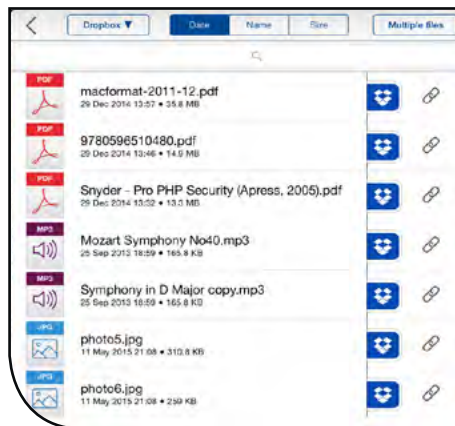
Dropbox ▼ | Date | Name | Size | Multiple files

PDF
macformat-2011-12.pdf
29 Dec 2014 13:57 • 35.8 MB

PDF
9780596510480.pdf
29 Dec 2014 13:46 • 14.9 MB

PDF
Snyder - Pro PHP Security (Apress, 2005).pdf
29 Dec 2014 13:32 • 13.0 MB

MP3
Mozart Symphony No40.mp3
25 Sep 2013 18:59 • 165.8 KB

MP3
Symphony in D Major copy.mp3
25 Sep 2013 18:59 • 165.8 KB

JPG
photo5.jpg
11 May 2015 21:08 • 310.8 KB

JPG
photo6.jpg
11 May 2015 21:08 • 259 KB